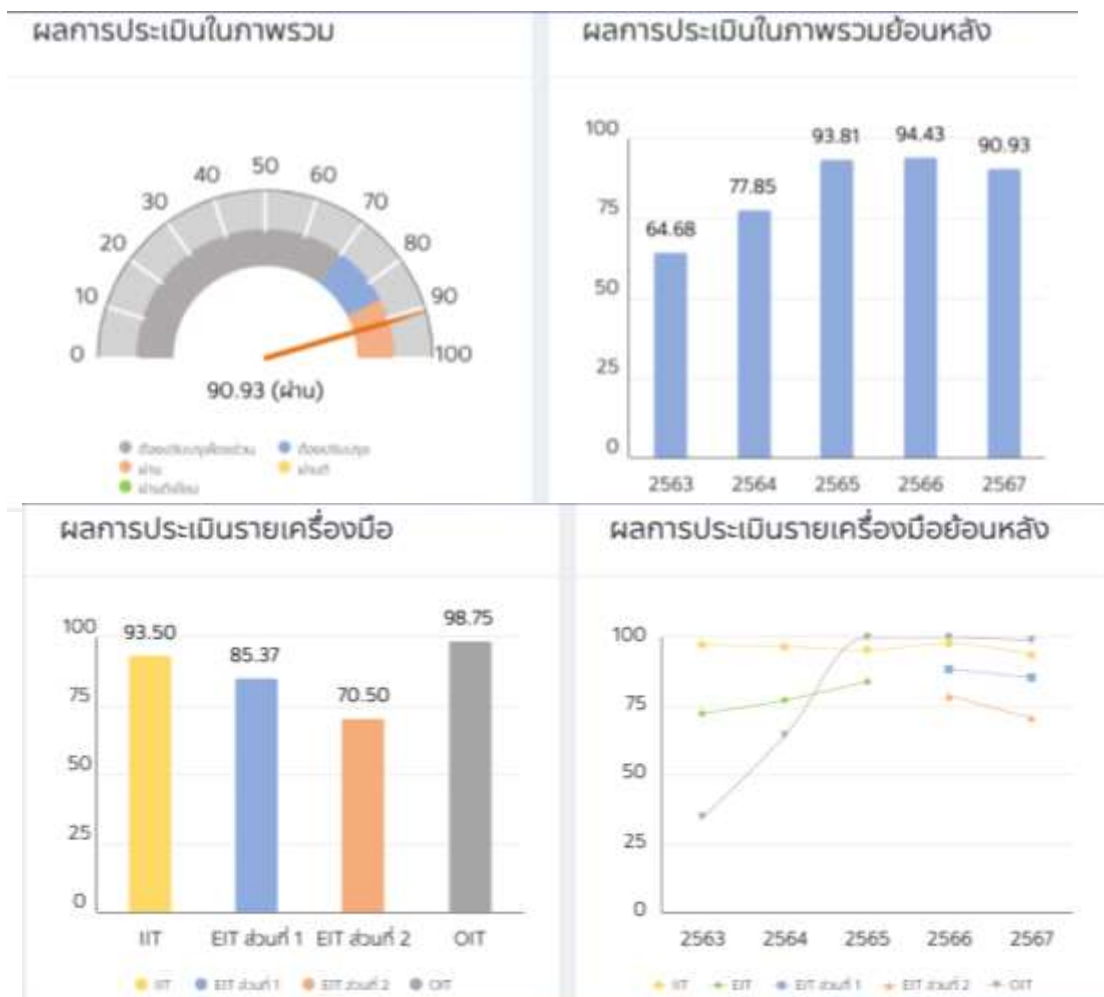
ผลการประเมินในภาพรวม

0 10 20 30 40 50 60 70 80 90 100

90.93 (ผ่าน)

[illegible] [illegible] ผ่าน ผ่านดี ผ่านดีเยี่ยม

ผลการประเมินในภาพรวมย้อนหลัง

| 2563 | 2564 | 2565 | 2566 | 2567 |
|---|---|---|---|---|
| 64.68 | 77.85 | 93.81 | 94.43 | 90.93 |

0 25 50 75 100

ผลการประเมินรายเครื่องมือ

| IIT | EIT ส่วนที่ 1 | EIT ส่วนที่ 2 | OIT |
|---|---|---|---|
| 93.50 | 85.37 | 70.50 | 98.75 |

0 25 50 75 100

IIT EIT ส่วนที่ 1 EIT ส่วนที่ 2 OIT

ผลการประเมินรายเครื่องมือย้อนหลัง

0 25 50 75 100

2563 2564 2565 2566 2567

IIT EIT EIT ส่วนที่ 1 EIT ส่วนที่ 2 OIT